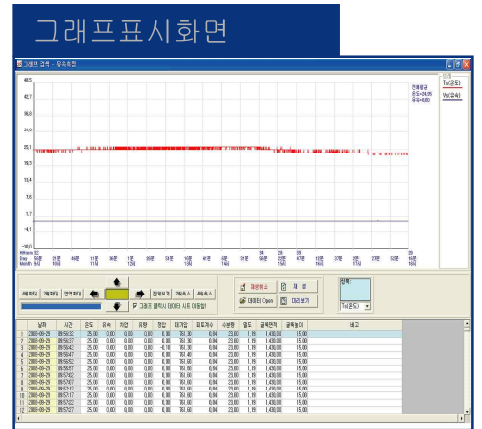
그래프표시화면

그래프 검색 -- 우수측정

48.5
42.7
36.9
31.1
25.3
19.5
13.7
7.9
1.7
-4.1
-10.0

전체평균
온도=24.95
유속=0.00

Tw(온도)
Vs(유속)

테이터 Open
대조보기

Tw(온도)

그래프 클릭시 데이터 시트 이동함!

| | 날짜 | 시간 | 온도 | 유속 | 수심 | 유량 | 명암 | 대기압 | 피토계수 | 수분량 | 밀도 | 굴뚝면적 | 굴뚝높이 | 비고 |
|---|---|---|---|---|---|---|---|---|---|---|---|---|---|---|
| 1 | 2008-09-26 | 09:56:32 | 25.00 | 0.00 | 0.00 | 0.00 | 0.00 | 761.90 | 0.84 | 23.00 | 1.19 | 1,400.00 | 15.00 | |
| 2 | 2008-09-26 | 09:56:37 | 25.00 | 0.00 | 0.00 | 0.00 | 0.00 | 761.90 | 0.84 | 23.00 | 1.19 | 1,400.00 | 15.00 | |
| 3 | 2008-09-26 | 09:56:42 | 25.00 | 0.00 | 0.00 | -0.10 | 0.00 | 761.90 | 0.84 | 23.00 | 1.19 | 1,400.00 | 15.00 | |
| 4 | 2008-09-26 | 09:56:47 | 25.00 | 0.00 | 0.00 | 0.00 | 0.00 | 761.90 | 0.84 | 23.00 | 1.19 | 1,400.00 | 15.00 | |
| 5 | 2008-09-26 | 09:56:52 | 25.00 | 0.00 | 0.00 | 0.00 | 0.00 | 761.90 | 0.84 | 23.00 | 1.19 | 1,400.00 | 15.00 | |
| 6 | 2008-09-26 | 09:56:57 | 25.00 | 0.00 | 0.00 | 0.00 | 0.00 | 761.90 | 0.84 | 23.00 | 1.19 | 1,400.00 | 15.00 | |
| 7 | 2008-09-26 | 09:57:02 | 25.00 | 0.00 | 0.00 | 0.00 | 0.00 | 761.90 | 0.84 | 23.00 | 1.19 | 1,400.00 | 15.00 | |
| 8 | 2008-09-26 | 09:57:07 | 25.00 | 0.00 | 0.00 | 0.00 | 0.00 | 761.90 | 0.84 | 23.00 | 1.19 | 1,400.00 | 15.00 | |
| 9 | 2008-09-26 | 09:57:12 | 25.00 | 0.00 | 0.00 | 0.00 | 0.00 | 761.90 | 0.84 | 23.00 | 1.19 | 1,400.00 | 15.00 | |
| 10 | 2008-09-26 | 09:57:17 | 25.00 | 0.00 | 0.00 | 0.00 | 0.00 | 761.90 | 0.84 | 23.00 | 1.19 | 1,400.00 | 15.00 | |
| 11 | 2008-09-26 | 09:57:22 | 25.00 | 0.00 | 0.00 | 0.00 | 0.00 | 761.90 | 0.84 | 23.00 | 1.19 | 1,400.00 | 15.00 | |
| 12 | 2008-09-26 | 09:57:27 | 25.00 | 0.00 | 0.00 | 0.00 | 0.00 | 761.90 | 0.84 | 23.00 | 1.19 | 1,400.00 | 15.00 | |